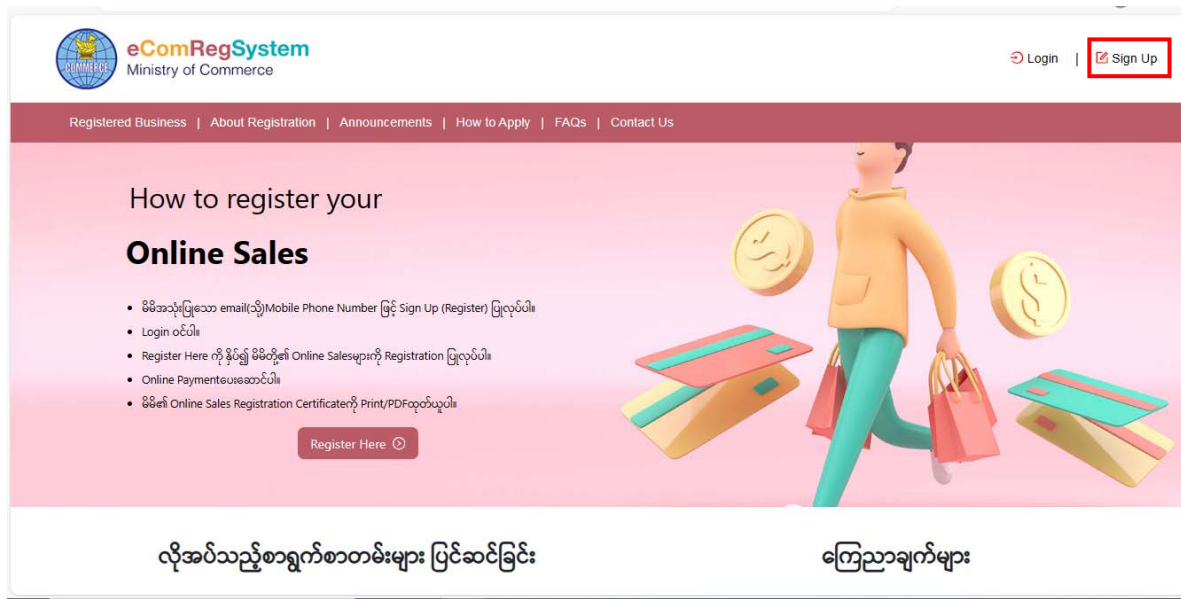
COMMERCE

eComRegSystem
Ministry of Commerce

Login | Sign Up

Registered Business | About Registration | Announcements | How to Apply | FAQs | Contact Us

How to register your

Online Sales

- မိမိအသုံးပြုသော email(သို့)Mobile Phone Number ဖြင့် Sign Up (Register) ပြုလုပ်ပါ။
- Login ဝင်ပါ။
- Register Here ကို နှိပ်၍ မိမိတို့၏ Online Salesများကို Registration ပြုလုပ်ပါ။
- Online Paymentပေးဆောင်ပါ။
- မိမိ၏ Online Sales Registration Certificateကို Print/PDFထုတ်ယူပါ။

Register Here

လိုအပ်သည့်စာရွက်စာတမ်းများ ပြင်ဆင်ခြင်း

ကြေညာချက်များ